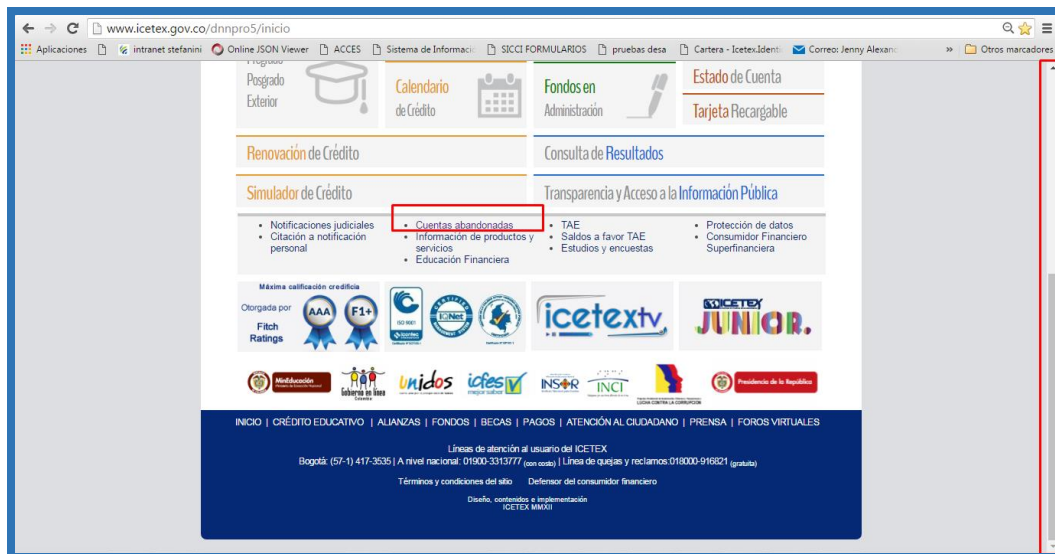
www.icetex.gov.co/dnnpro5/inicio

Aplicaciones | intranet stefanini | Online JSON Viewer | ACCES | Sistema de Informaci | SICCI FORMULARIOS | pruebas desa | Cartera - Icetex.Identi | Correo: Jenny Alexan | » | Otros marcadores

Pregrado
Posgrado
Exterior

Calendario de Crédito

Fondos en Administración

Estado de Cuenta

Tarjeta Recargable

Renovación de Crédito

Consulta de Resultados

Simulador de Crédito

Transparencia y Acceso a la Información Pública

- Notificaciones judiciales
- Citación a notificación personal

- Cuentas abandonadas
- Información de productos y servicios
- Educación Financiera

- TAE
- Saldos a favor TAE
- Estudios y encuestas

- Protección de datos
- Consumidor Financiero Superfinanciera

Máxima calificación crediticia
Otorgada por Fitch Ratings
AAA F1+

ISO 9001 IQNet

icetextv

ICETEX JUNIOR.

MinEducación | Gobierno en línea Colombia | unidos | icfes mejor saber | INSOR | INCI | Presidencia de la República

INICIO | CRÉDITO EDUCATIVO | ALIANZAS | FONDOS | BECAS | PAGOS | ATENCIÓN AL CIUDADANO | PRENSA | FOROS VIRTUALES

Líneas de atención al usuario del ICETEX
Bogotá: (57-1) 417-3535 | A nivel nacional: 01900-3313777 (con costo) | Línea de quejas y reclamos:018000-916821 (gratuita)

Términos y condiciones del sitio    Defensor del consumidor financiero

Diseño, contenidos e implementación
ICETEX MMXII